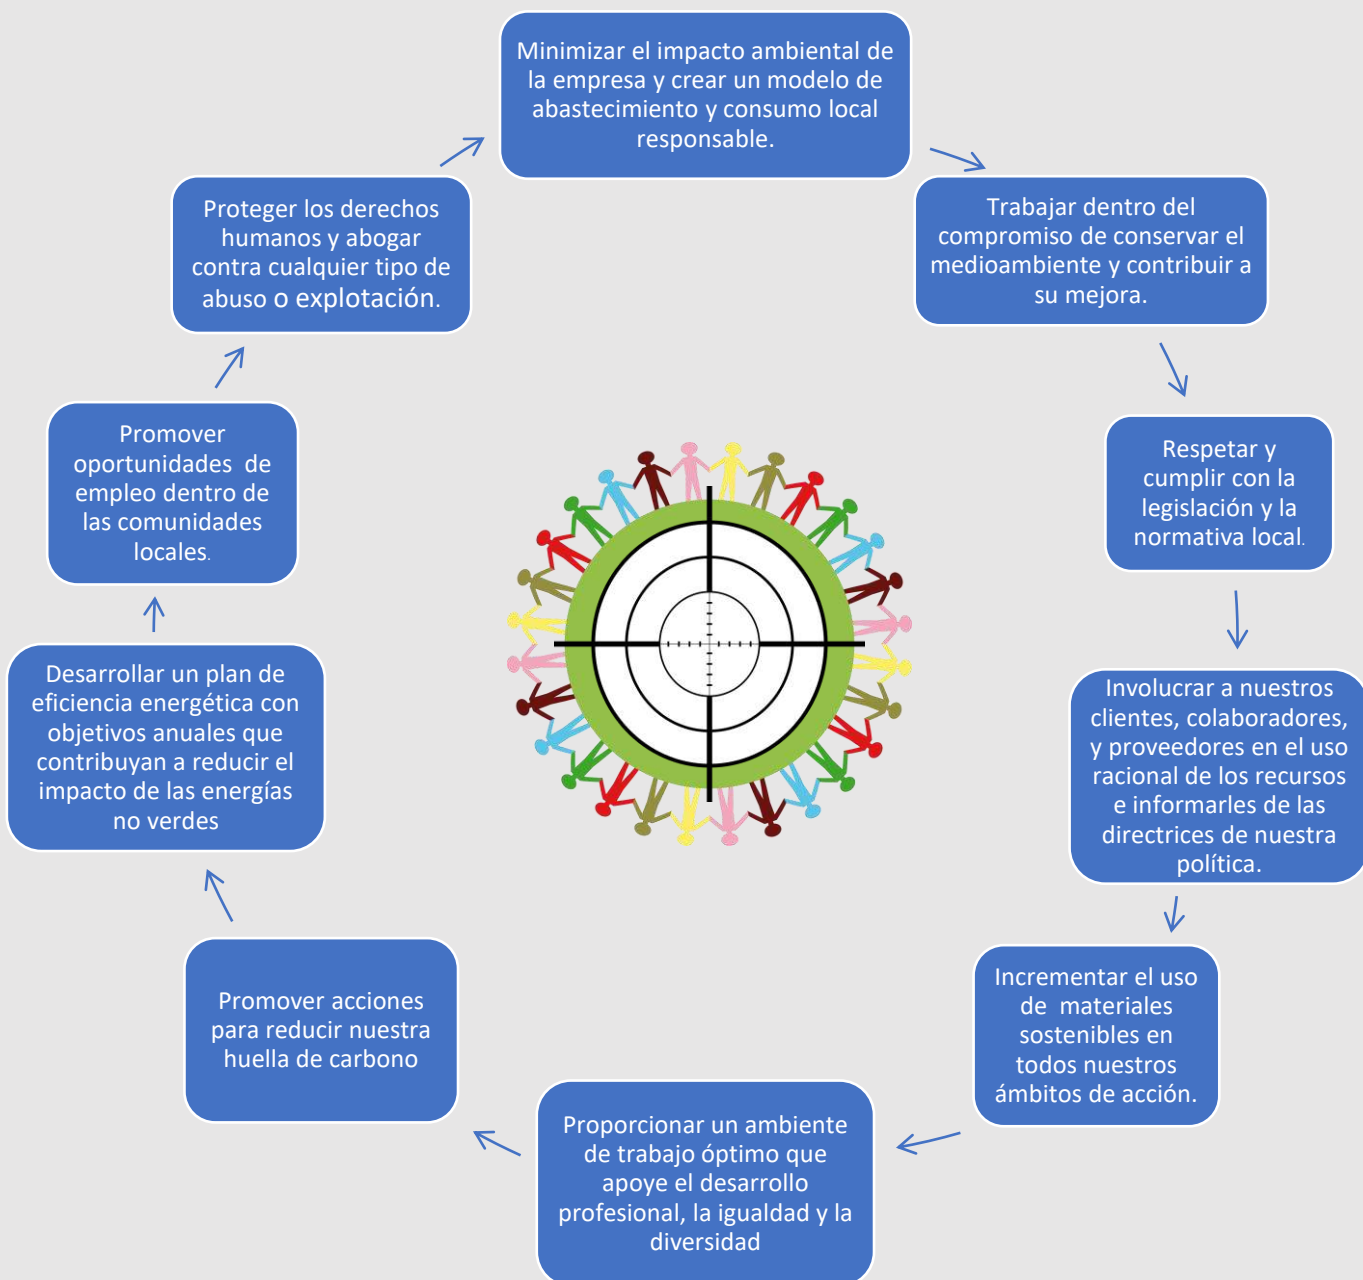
Minimizar el impacto ambiental de la empresa y crear un modelo de abastecimiento y consumo local responsable.

Trabajar dentro del compromiso de conservar el medioambiente y contribuir a su mejora.

Respetar y cumplir con la legislación y la normativa local.

Involucrar a nuestros clientes, colaboradores, y proveedores en el uso racional de los recursos e informarles de las directrices de nuestra política.

Incrementar el uso de materiales sostenibles en todos nuestros ámbitos de acción.

Proporcionar un ambiente de trabajo óptimo que apoye el desarrollo profesional, la igualdad y la diversidad

Promover acciones para reducir nuestra huella de carbono

Desarrollar un plan de eficiencia energética con objetivos anuales que contribuyan a reducir el impacto de las energías no verdes

Promover oportunidades de empleo dentro de las comunidades locales.

Proteger los derechos humanos y abogar contra cualquier tipo de abuso o explotación.